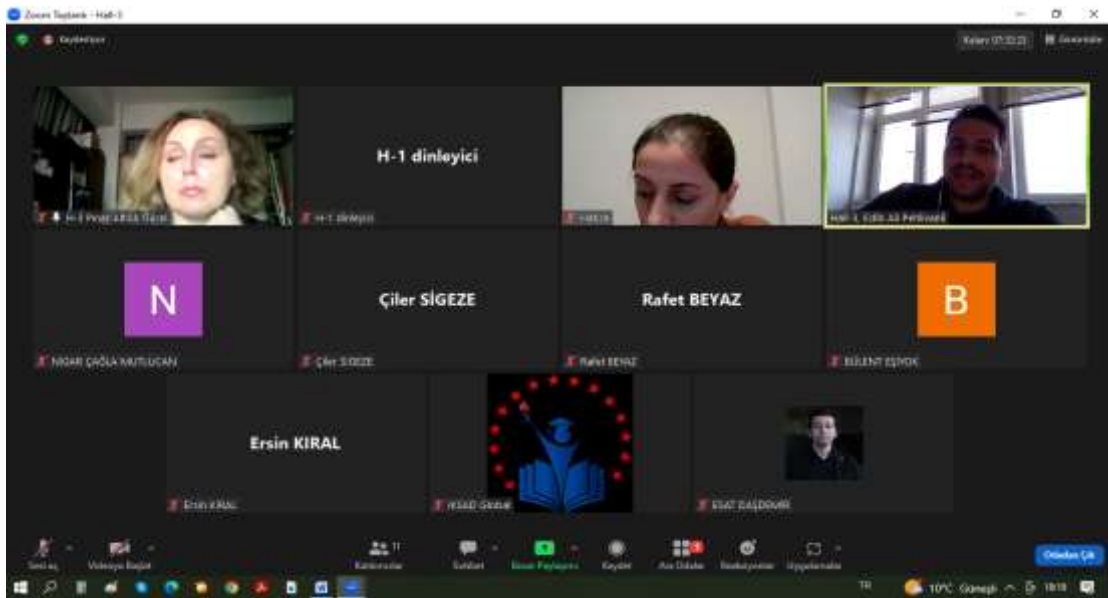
Zoom Toplantı - Hall-3

Kaydediliyor

Kalan: 07:32:22

Görünüm

H-1 dinleyici

H-1 dinleyici

Hall-3, Editi Ali Pehlivanlı

N

NIGAR ÇAĞLA MUTLUCAN

Çiler SİGEZE

Çiler SİGEZE

Rafet BEYAZ

Rafet BEYAZ

B

BÜLENT EŞIYOK

Ersin KIRAL

Ersin KIRAL

IKSAD Global

ESAT DAŞDEMIR

Sesi aç

Videoyu Başlat

Katılımcılar

Sohbet

Ekran Paylaşımı

Kaydet

Ara Odalar

Reaksiyonlar

Uygulamalar

Odadan Çık

TR

10°C Güneşli

18:18